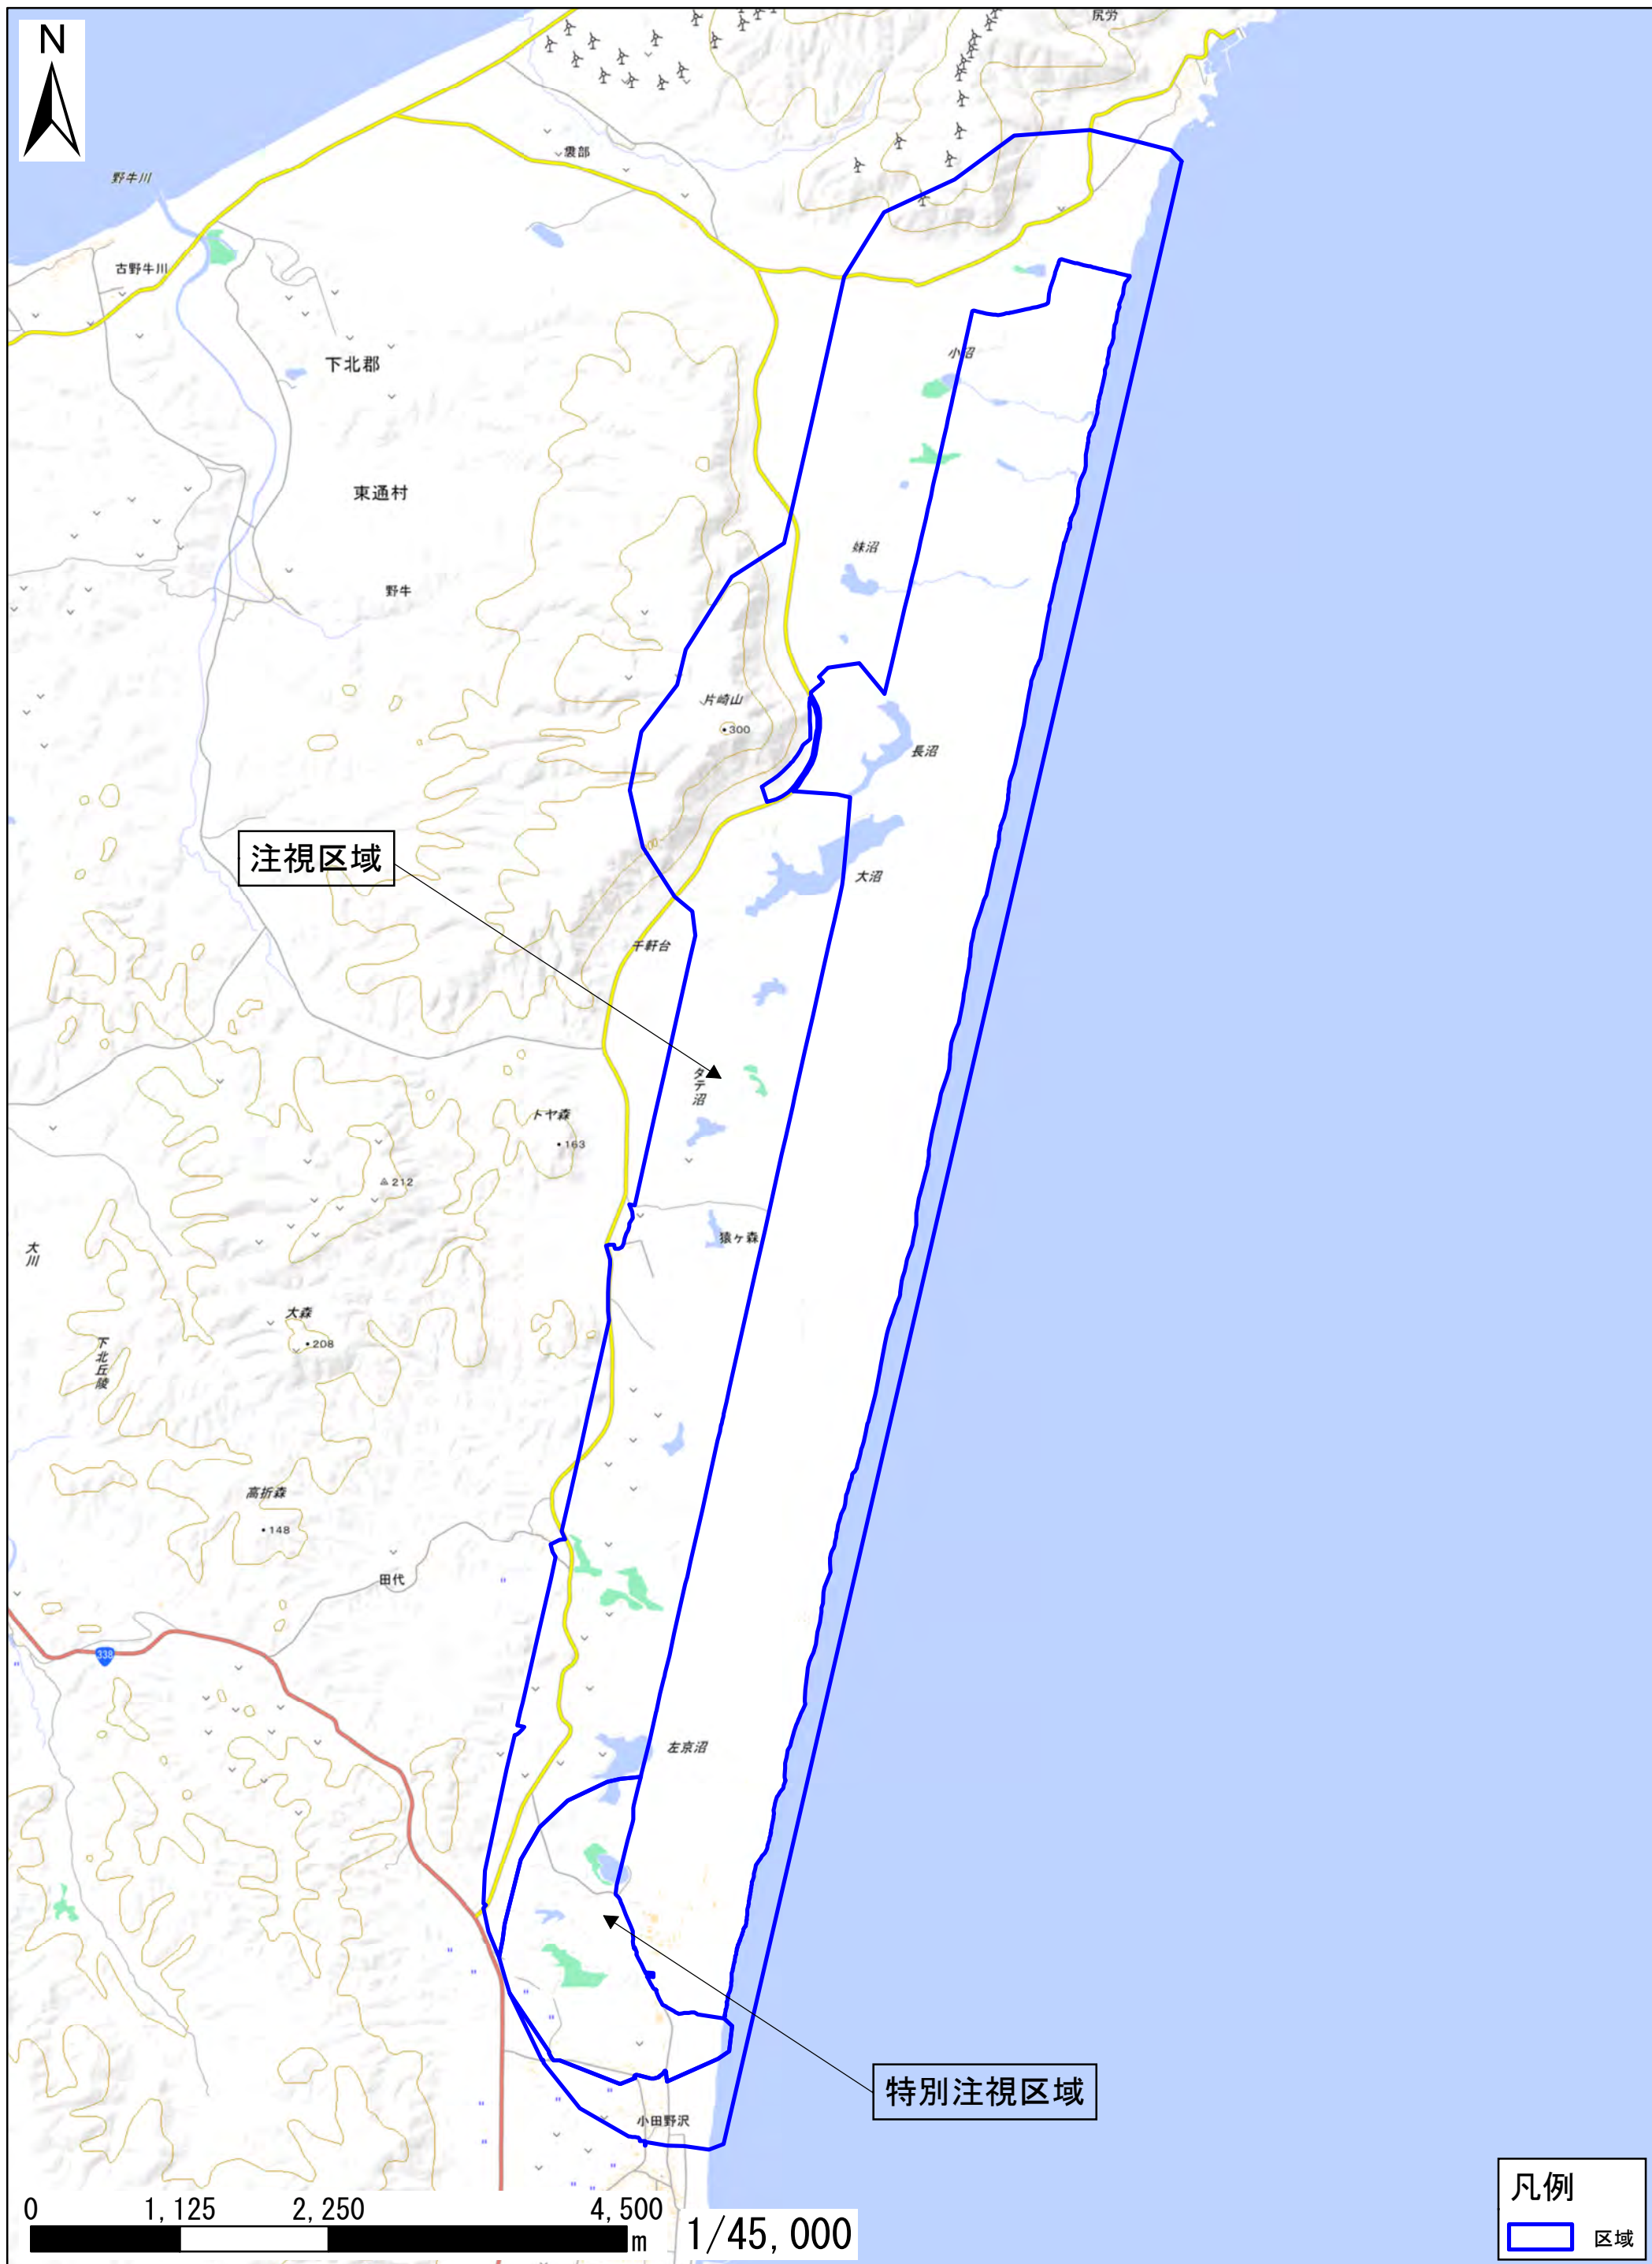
N

尻労

野牛川

目名

古野牛川

下北郡

東通村

野牛

小沼

鉢沼

片崎山

300

長沼

大沼

注視区域

千軒台

タテ沼

トヤ森

163

212

猿ヶ森

大川

大森

208

下北丘陵

高折森

148

田代

338

左京沼

特別注視区域

小田野沢

0 1,125 2,250 4,500 m

1/45,000

凡例

区域